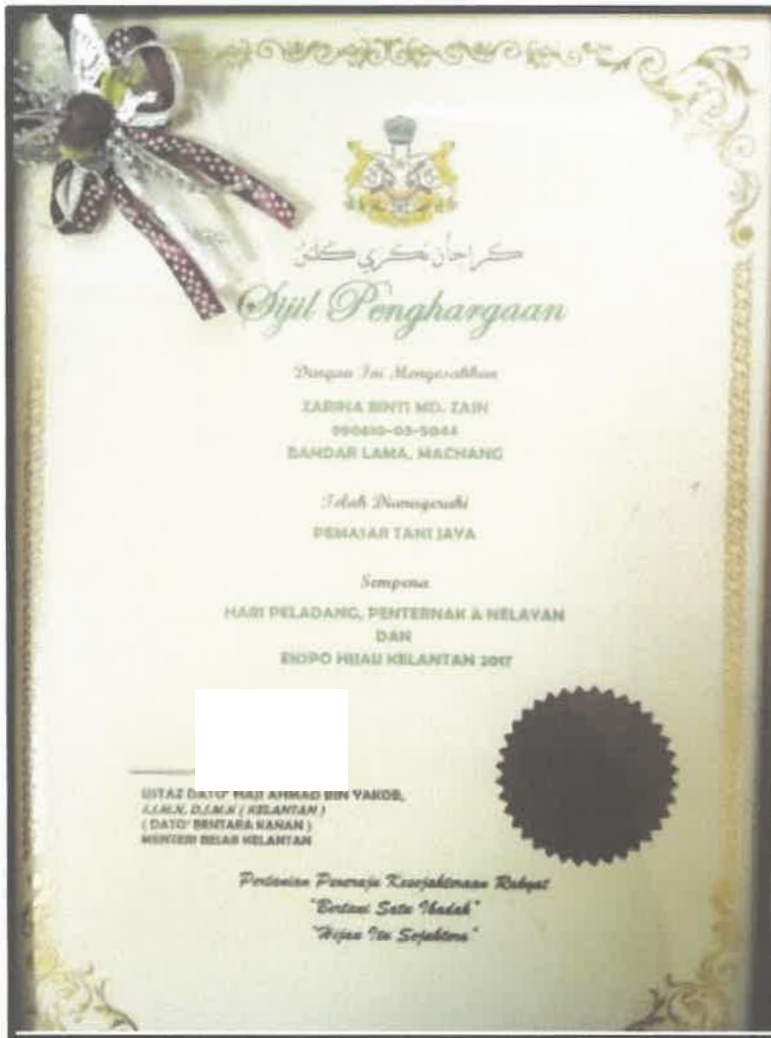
كراجأن نكري كلنتن

Sijil Penghargaan

Dengan Ini Mengesahkan

ZARINA BINTI MD. ZAIN
990810-03-5844
BANDAR LAMA, MACHANG

Telah Dianugerahi

PEMASAR TANI JAYA

Sempena

HARI PELADANG, PENTERNAK & NELAYAN
DAN
EKSPO HIJAU KELANTAN 2017

USTAZ DATO' HAJI AHMAD BIN YAKOB,
S.J.M.K, D.J.M.K ( KELANTAN )
( DATO' BENTARA KANAN )
MENTERI BESAR KELANTAN

Pertanian Peneraju Kesejahteraan Rakyat
"Bertani Satu Ibadah"
"Hijau Itu Sejahtera"